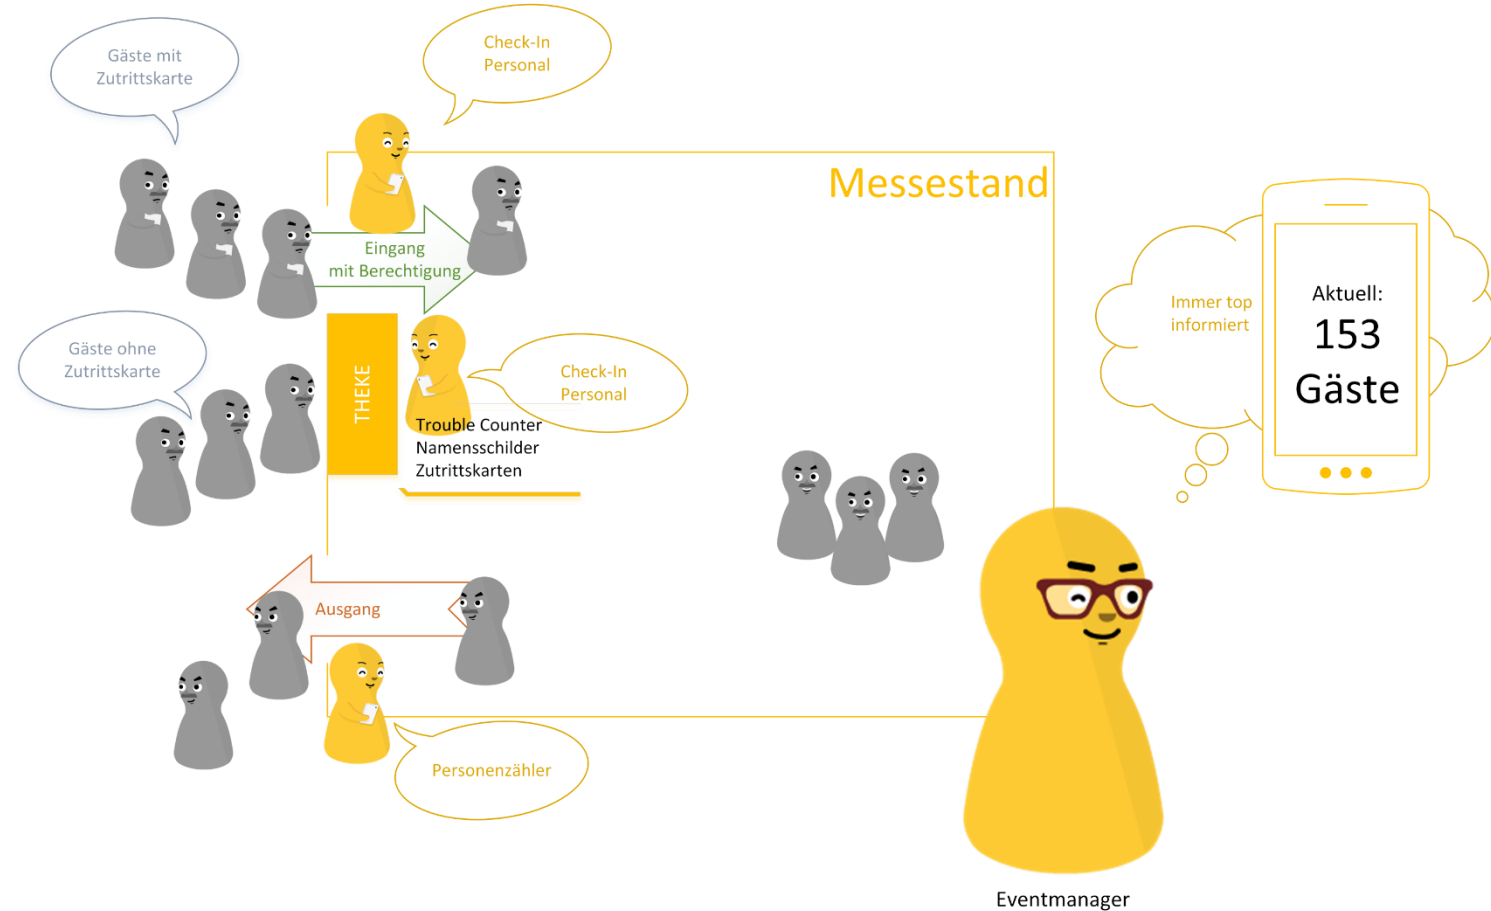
Gäste mit Zutrittskarte

Check-In Personal

Messestand

Eingang mit Berechtigung

Immer top informiert

Aktuell:
153
Gäste

Gäste ohne Zutrittskarte

THEKE

Check-In Personal

Trouble Counter
Namensschilder
Zutrittskarten

Ausgang

Personenzähler

Eventmanager